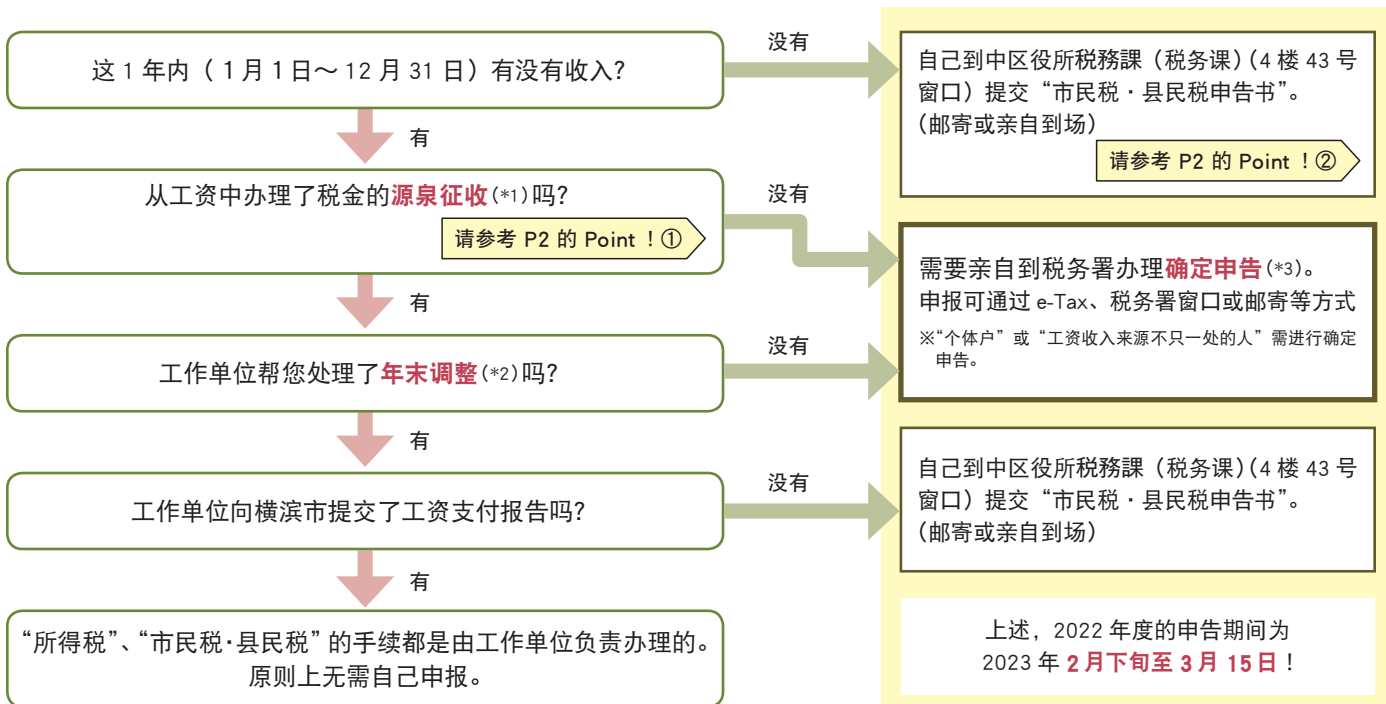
这 1 年内（ 1月 1日～ 12 月 31 日）有没有收入?

没有

自己到中区役所税務課（税务课）(4 楼 43 号窗口）提交“市民税・县民税申告书”。
(邮寄或亲自到场)

请参考 P2 的 Point ！②

有

从工资中办理了税金的源泉征收(*1)吗?

请参考 P2 的 Point ！①

没有

需要亲自到税务署办理确定申告(*3)。
申报可通过 e-Tax、税务署窗口或邮寄等方式

※“个体户”或“工资收入来源不只一处的人”需进行确定申告。

有

工作单位帮您处理了年末调整(*2)吗?

没有

有

工作单位向横滨市提交了工资支付报告吗?

没有

自己到中区役所税務課（税务课）(4 楼 43 号窗口）提交“市民税・县民税申告书”。
(邮寄或亲自到场)

有

“所得税”、“市民税·县民税”的手续都是由工作单位负责办理的。
原则上无需自己申报。

上述，2022 年度的申告期间为
2023 年 2月下旬至 3月 15日！